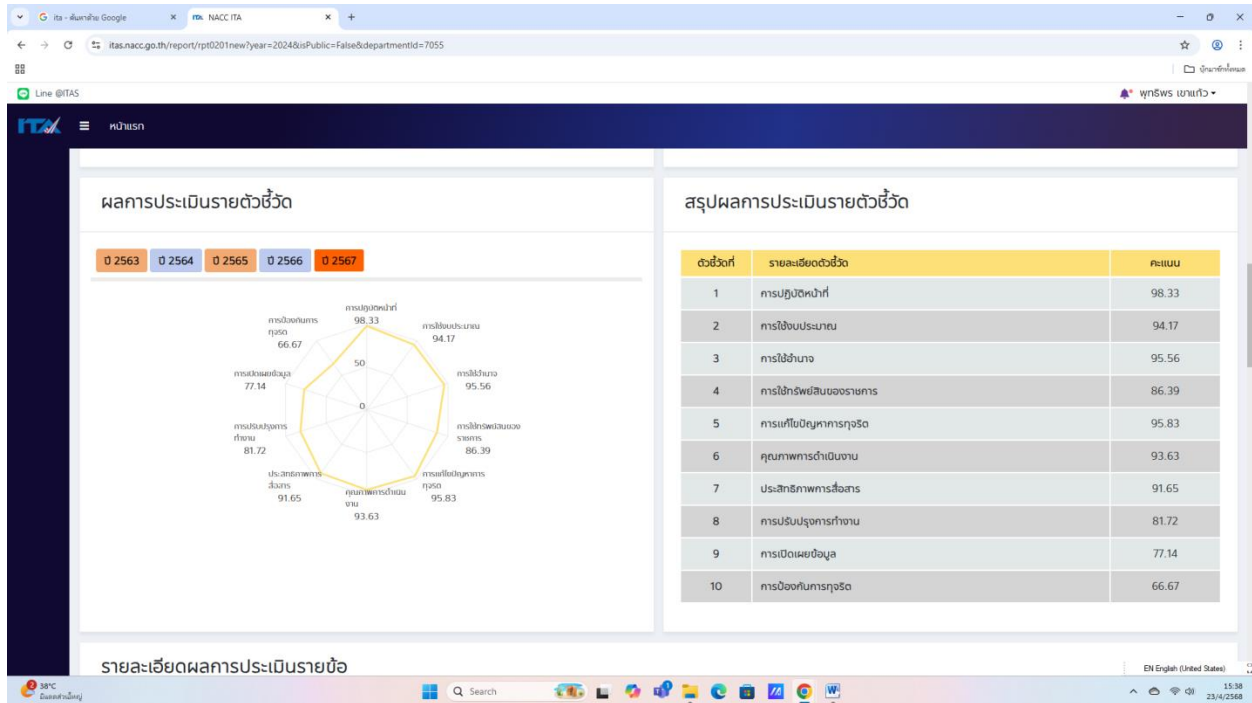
G ita - ค้นหาด้วย Google × NACC ITA × +

itas.nacc.go.th/report/rpt0201new?year=2024&isPublic=False&departmentId=7055

บุ๊กมาร์กทั้งหมด

Line @ITAS

พุทธิพร เขาแก้ว

ITA หน้าแรก

ผลการประเมินรายตัวชี้วัด

ปี 2563 ปี 2564 ปี 2565 ปี 2566 ปี 2567

การปฏิบัติหน้าที่ 98.33
การใช้งบประมาณ 94.17
การใช้อำนาจ 95.56
การใช้ทรัพย์สินของราชการ 86.39
การแก้ไขปัญหาการทุจริต 95.83
คุณภาพการดำเนินงาน 93.63
ประสิทธิภาพการสื่อสาร 91.65
การปรับปรุงการทำงาน 81.72
การเปิดเผยข้อมูล 77.14
การป้องกันการทุจริต 66.67
50
0

สรุปผลการประเมินรายตัวชี้วัด

| ตัวชี้วัดที่ | รายละเอียดตัวชี้วัด | คะแนน |
|---|---|---|
| 1 | การปฏิบัติหน้าที่ | 98.33 |
| 2 | การใช้งบประมาณ | 94.17 |
| 3 | การใช้อำนาจ | 95.56 |
| 4 | การใช้ทรัพย์สินของราชการ | 86.39 |
| 5 | การแก้ไขปัญหาการทุจริต | 95.83 |
| 6 | คุณภาพการดำเนินงาน | 93.63 |
| 7 | ประสิทธิภาพการสื่อสาร | 91.65 |
| 8 | การปรับปรุงการทำงาน | 81.72 |
| 9 | การเปิดเผยข้อมูล | 77.14 |
| 10 | การป้องกันการทุจริต | 66.67 |

รายละเอียดผลการประเมินรายข้อ

38°C มีแดดส่วนใหญ่
Search
EN English (United States)
15:38
23/4/2568